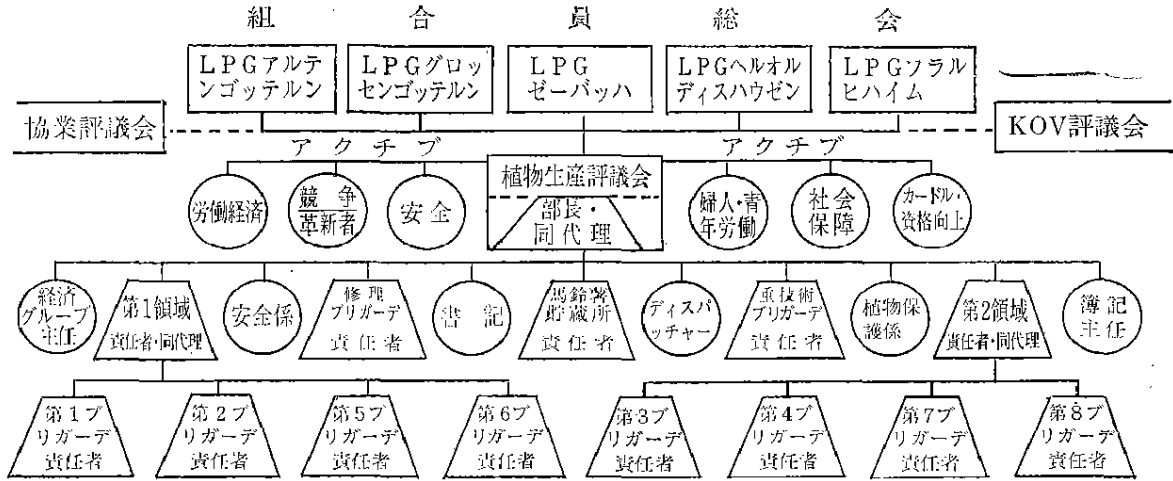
組　合　員　総　会

LPGアルテンゴッテルン
LPGグロッセンゴッテルン
LPGゼーバッハ
LPGヘルオルディスハウゼン
LPGフラルヒハイム

協業評議会
KOV評議会

アクチブ
植物生産評議会
アクチブ

労働経済
競争革新者
安全
部長・同代理
婦人・青年労働
社会保障
カードル・資格向上

経済グループ主任
第1領域責任者・同代理
安全係
修理ブリガーデ責任者
書記
馬鈴薯貯蔵所責任者
ディスパッチャー
重技術ブリガーデ責任者
植物保護係
第2領域責任者・同代理
簿記主任

第1ブリガーデ責任者
第2ブリガーデ責任者
第5ブリガーデ責任者
第6ブリガーデ責任者
第3ブリガーデ責任者
第4ブリガーデ責任者
第7ブリガーデ責任者
第8ブリガーデ責任者